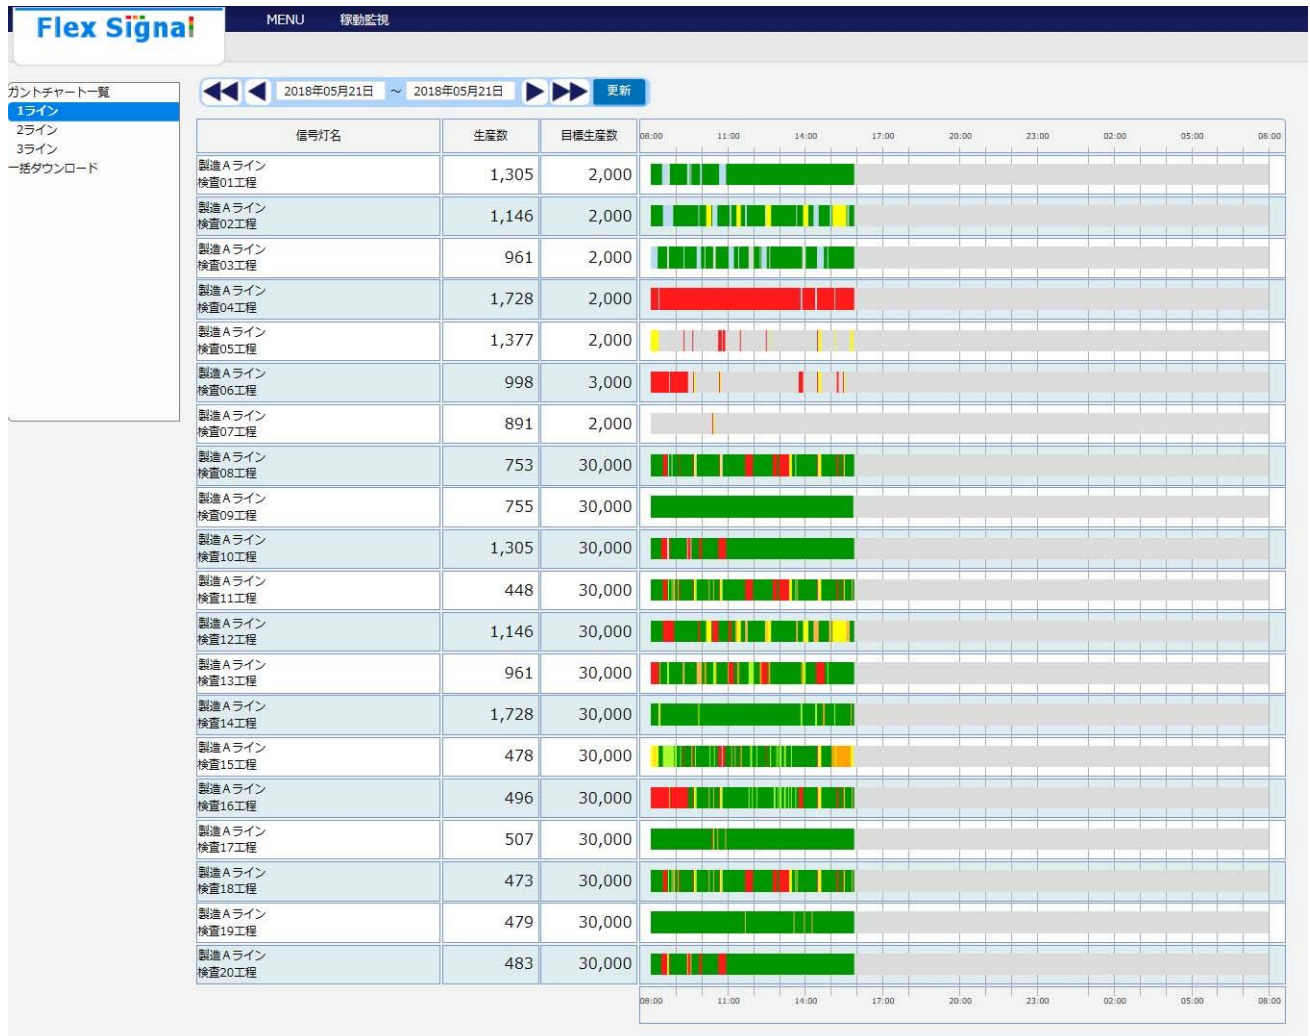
Flex Signal

MENU 稼動監視

ガントチャート一覧
1ライン
2ライン
3ライン
一括ダウンロード

2018年05月21日 ~ 2018年05月21日 更新

| 信号灯名 | 生産数 | 目標生産数 | 08:00 11:00 14:00 17:00 20:00 23:00 02:00 05:00 08:00 |
|---|---|---|---|
| 製造Aライン 検査01工程 | 1,305 | 2,000 | |
| 製造Aライン 検査02工程 | 1,146 | 2,000 | |
| 製造Aライン 検査03工程 | 961 | 2,000 | |
| 製造Aライン 検査04工程 | 1,728 | 2,000 | |
| 製造Aライン 検査05工程 | 1,377 | 2,000 | |
| 製造Aライン 検査06工程 | 998 | 3,000 | |
| 製造Aライン 検査07工程 | 891 | 2,000 | |
| 製造Aライン 検査08工程 | 753 | 30,000 | |
| 製造Aライン 検査09工程 | 755 | 30,000 | |
| 製造Aライン 検査10工程 | 1,305 | 30,000 | |
| 製造Aライン 検査11工程 | 448 | 30,000 | |
| 製造Aライン 検査12工程 | 1,146 | 30,000 | |
| 製造Aライン 検査13工程 | 961 | 30,000 | |
| 製造Aライン 検査14工程 | 1,728 | 30,000 | |
| 製造Aライン 検査15工程 | 478 | 30,000 | |
| 製造Aライン 検査16工程 | 496 | 30,000 | |
| 製造Aライン 検査17工程 | 507 | 30,000 | |
| 製造Aライン 検査18工程 | 473 | 30,000 | |
| 製造Aライン 検査19工程 | 479 | 30,000 | |
| 製造Aライン 検査20工程 | 483 | 30,000 | |

08:00 11:00 14:00 17:00 20:00 23:00 02:00 05:00 08:00